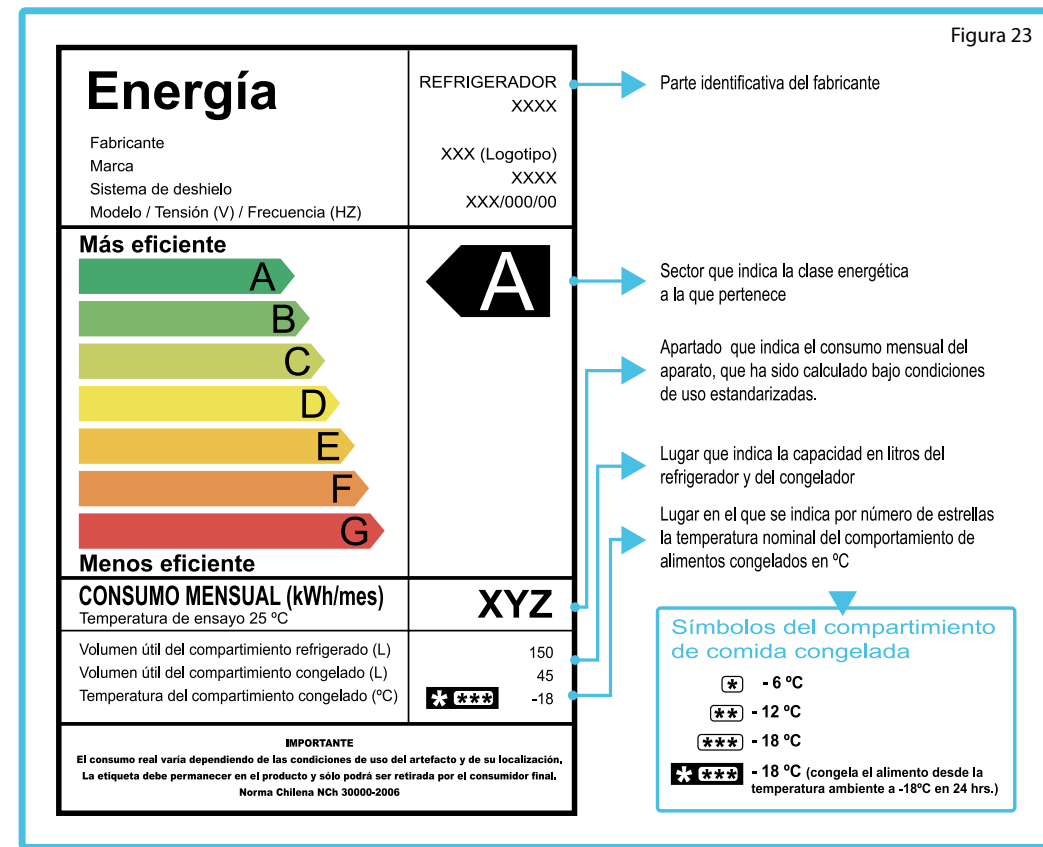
Figura 23

Energía

REFRIGERADOR
XXXX

Fabricante
Marca
Sistema de deshielo
Modelo / Tensión (V) / Frecuencia (HZ)

XXX (Logotipo)
XXXX
XXX/000/00

Más eficiente
A
B
C
D
E
F
G
Menos eficiente

A

CONSUMO MENSUAL (kWh/mes)
Temperatura de ensayo 25 ºC

XYZ

Volumen útil del compartimiento refrigerado (L) 150
Volumen útil del compartimiento congelado (L) 45
Temperatura del compartimiento congelado (ºC) * *** -18

IMPORTANTE
El consumo real varía dependiendo de las condiciones de uso del artefacto y de su localización.
La etiqueta debe permanecer en el producto y sólo podrá ser retirada por el consumidor final.
Norma Chilena NCh 30000-2006

Parte identificativa del fabricante

Sector que indica la clase energética a la que pertenece

Apartado que indica el consumo mensual del aparato, que ha sido calculado bajo condiciones de uso estandarizadas.

Lugar que indica la capacidad en litros del refrigerador y del congelador

Lugar en el que se indica por número de estrellas la temperatura nominal del comportamiento de alimentos congelados en ºC

Símbolos del compartimiento de comida congelada
* - 6 ºC
** - 12 ºC
*** - 18 ºC
* *** - 18 ºC (congela el alimento desde la temperatura ambiente a -18ºC en 24 hrs.)